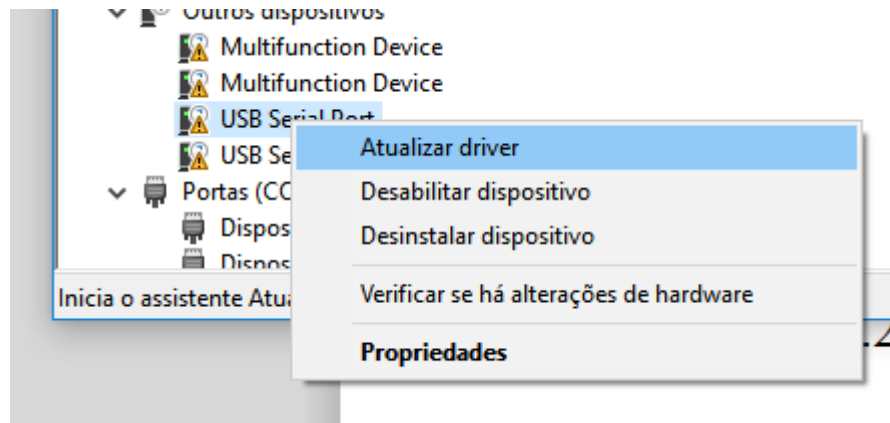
Outros dispositivos
Multifunction Device
Multifunction Device
USB Serial Port
USB Se
Portas (CO
Dispos
Dispos
Inicia o assistente Atua

Atualizar driver
Desabilitar dispositivo
Desinstalar dispositivo
Verificar se há alterações de hardware
**Propriedades**